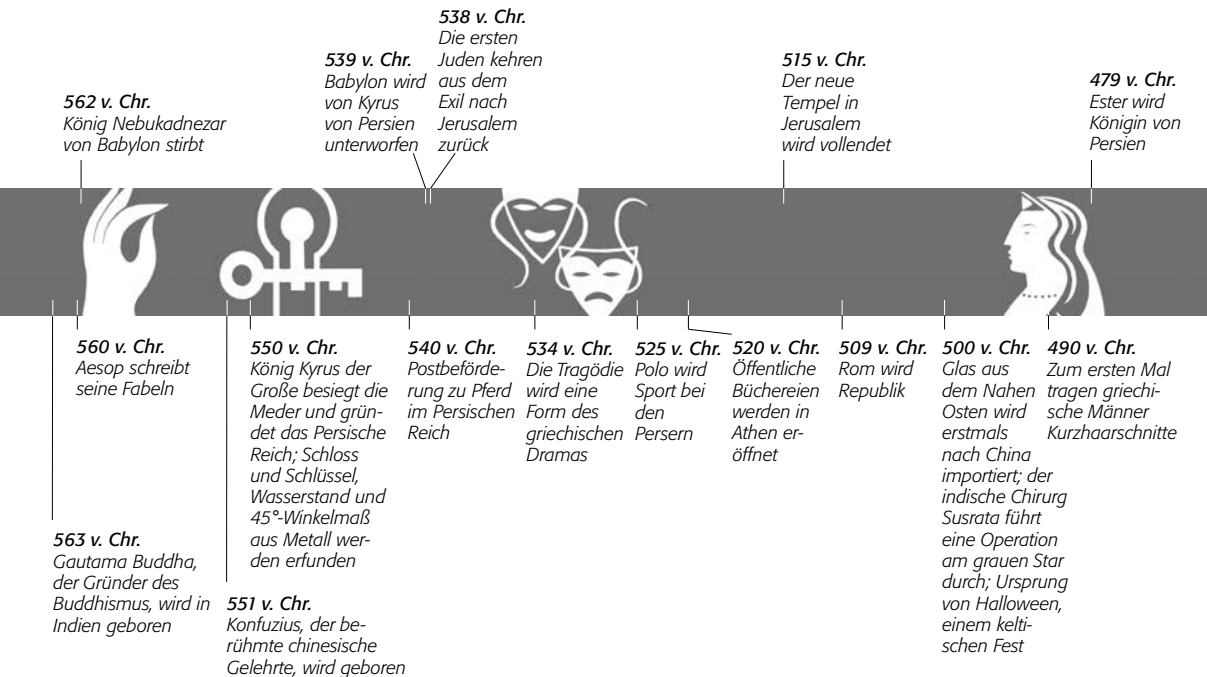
562 v. Chr.
König Nebukadnezar von Babylon stirbt

539 v. Chr.
Babylon wird von Kyrus von Persien unterworfen

538 v. Chr.
Die ersten Juden kehren aus dem Exil nach Jerusalem zurück

515 v. Chr.
Der neue Tempel in Jerusalem wird vollendet

479 v. Chr.
Ester wird Königin von Persien

560 v. Chr.
Aesop schreibt seine Fabeln

550 v. Chr.
König Kyrus der Große besiegt die Meder und gründet das Persische Reich; Schloss und Schlüssel, Wasserstand und 45°-Winkelmaß aus Metall werden erfunden

540 v. Chr.
Postbeförderung zu Pferd im Persischen Reich

534 v. Chr.
Die Tragödie wird eine Form des griechischen Dramas

525 v. Chr.
Polo wird Sport bei den Persern

520 v. Chr.
Öffentliche Büchereien werden in Athen eröffnet

509 v. Chr.
Rom wird Republik

500 v. Chr.
Glas aus dem Nahen Osten wird erstmals nach China importiert; der indische Chirurg Susrata führt eine Operation am grauen Star durch; Ursprung von Halloween, einem keltischen Fest

490 v. Chr.
Zum ersten Mal tragen griechische Männer Kurzhaarschnitte

563 v. Chr.
Gautama Buddha, der Gründer des Buddhismus, wird in Indien geboren

551 v. Chr.
Konfuzius, der berühmte chinesische Gelehrte, wird geboren